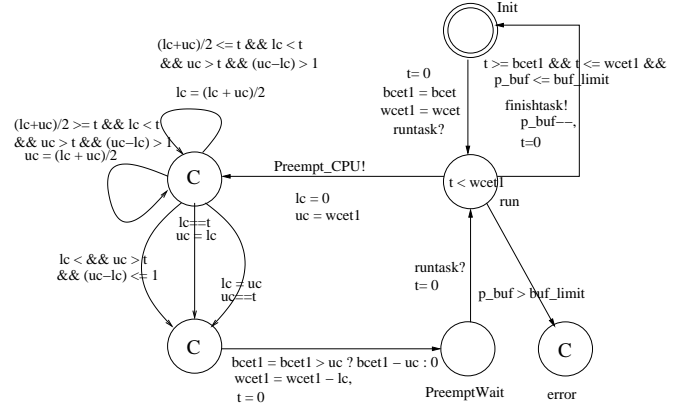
Init

(lc+uc)/2 <= t && lc < t
&& uc > t && (uc−lc) > 1

lc = (lc + uc)/2

(lc+uc)/2 >= t && lc < t
&& uc > t && (uc−lc) > 1
uc = (lc + uc)/2

C

t= 0
bcet1 = bcet
wcet1 = wcet
runtask?

t >= bcet1 && t <= wcet1 &&
p_buf <= buf_limit

finishtask!
p_buf−−,
t=0

Preempt_CPU!

t < wcet1

run

lc = 0
uc = wcet1

lc==t
uc = lc

lc < && uc > t
&& (uc−lc) <= 1

lc = uc
uc==t

runtask?
t= 0

p_buf > buf_limit

C

bcet1 = bcet1 > uc ? bcet1 − uc : 0
wcet1 = wcet1 − lc,
t = 0

PreemptWait

C

error